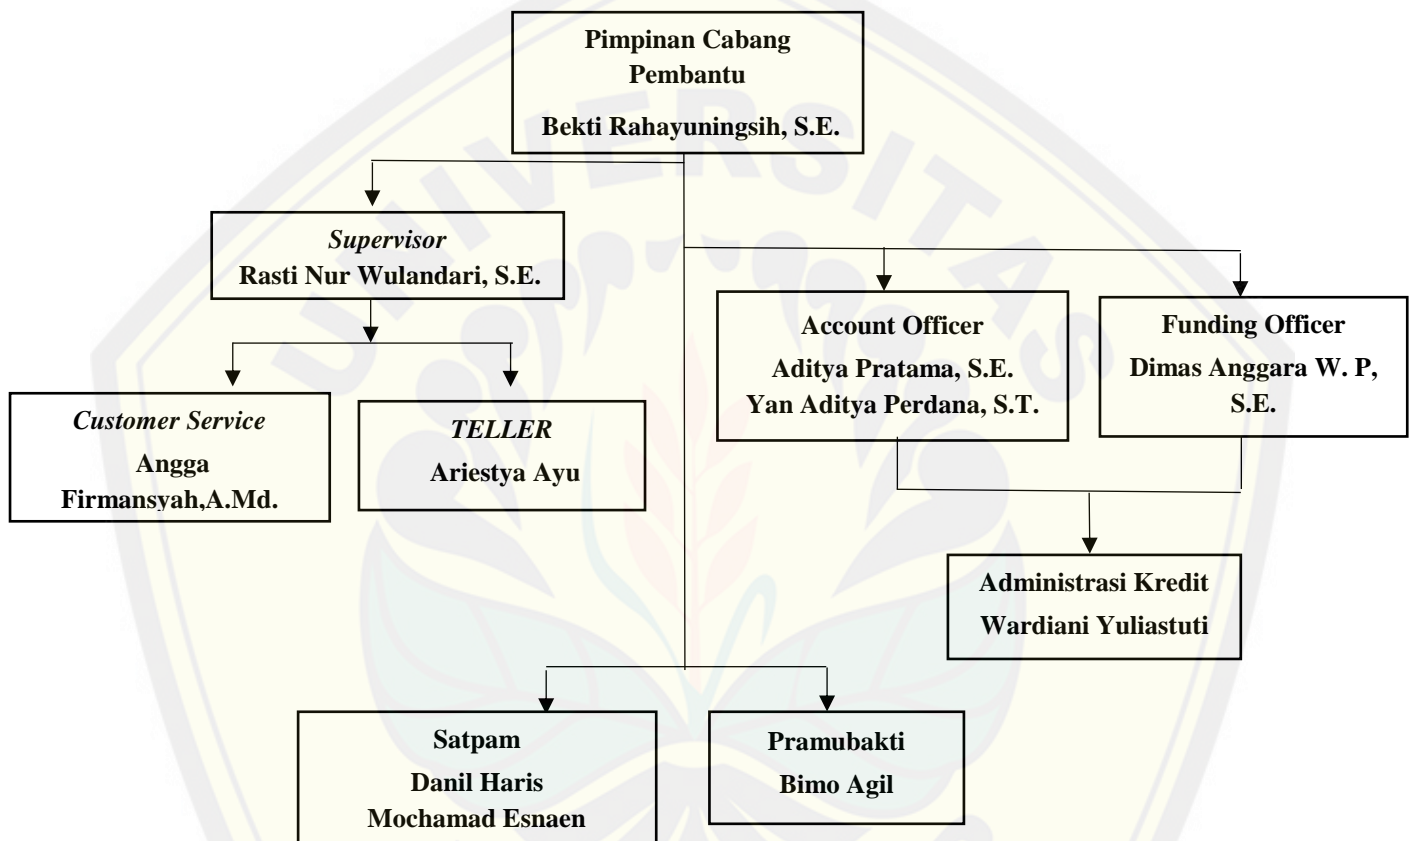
Pimpinan Cabang Pembantu
Bekti Rahayuningsih, S.E.

Supervisor
Rasti Nur Wulandari, S.E.

Account Officer
Aditya Pratama, S.E.
Yan Aditya Perdana, S.T.

Funding Officer
Dimas Anggara W. P, S.E.

Customer Service
Angga Firmansyah,A.Md.

TELLER
Ariestya Ayu

Administrasi Kredit
Wardiani Yuliastuti

Satpam
Danil Haris
Mochamad Esnaen

Pramubakti
Bimo Agil